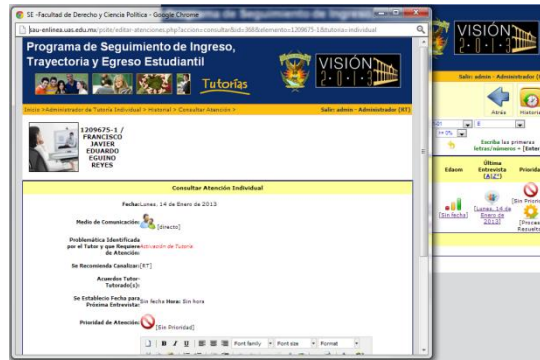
SE -Facultad de Derecho y Ciencia Política - Google Chrome

siau-enlinea.uas.edu.mx/poite/editar-atenciones.php?accion=consultar&id=368&atiemento=1209675-1&tutoria=individual

Programa de Seguimiento de Ingreso, Trayectoria y Egreso Estudiantil

Tutorías

VISIÓN 2013

Inicio > Administrador de Tutoría Individual > Historial > Consultar Atención >

Salir: admin - Administrador [RT]

1209675-1 / FRANCISCO JAVIER EDUARDO EGUINO REYES

Consultar Atención Individual

Fecha: Lunes, 14 de Enero de 2013

Medio de Comunicación: [directo]

Problemática Identificada por el Tutor y que Requiere de Atención: Activación de Tutoría

Se Recomienda Canalizar: [RT]

Acuerdos Tutor-Tutorado(s):

Se Establecio Fecha para Próxima Entrevista: Sin fecha Hora: Sin hora

Prioridad de Atención: [Sin Prioridad]

B I U Font family Font size Format

VISIÓN 2013

Salir: admin - Administrador (R

Atrás Historia

Escriba las primeras letras/números = [Enter]

Edasm

Última Entrevista [A|Z^]

Priorida

[Sin fecha]

[Lunes, 14 de Enero de 2013]

[Sin Priori

[Proceso Resuelto